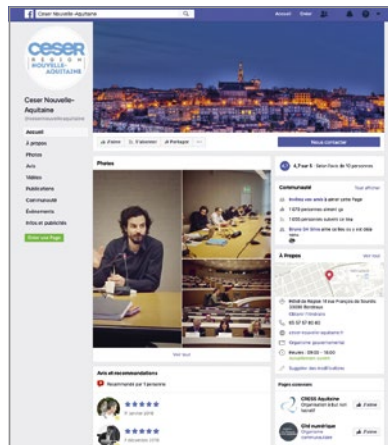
Ceser Nouvelle-Aquitaine

Accueil Créer

CESER RÉGION NOUVELLE-AQUITAINE

Ceser Nouvelle-Aquitaine

@ceser.nouvelleaquitaine

Accueil

À propos

Photos

Avis

Vidéos

Publications

Communauté

Événements

Infos et publicités

Créer une Page

J'aime S'abonner Partager

Nous contacter

Photos

Voir tout

Avis et recommandations

Recommandé par 9 personnes

4,7 sur 5 · Selon l'avis de 10 personnes

Communauté

Tout afficher

1 079 personnes aiment ça

1 035 personnes suivent ce lieu

À Propos

Hôtel de Région 14 rue François de Sourdis 33000 Bordeaux

05 57 57 80 80

Organisme gouvernemental

Pages aimées

CRESS Aquitaine

Cité numérique